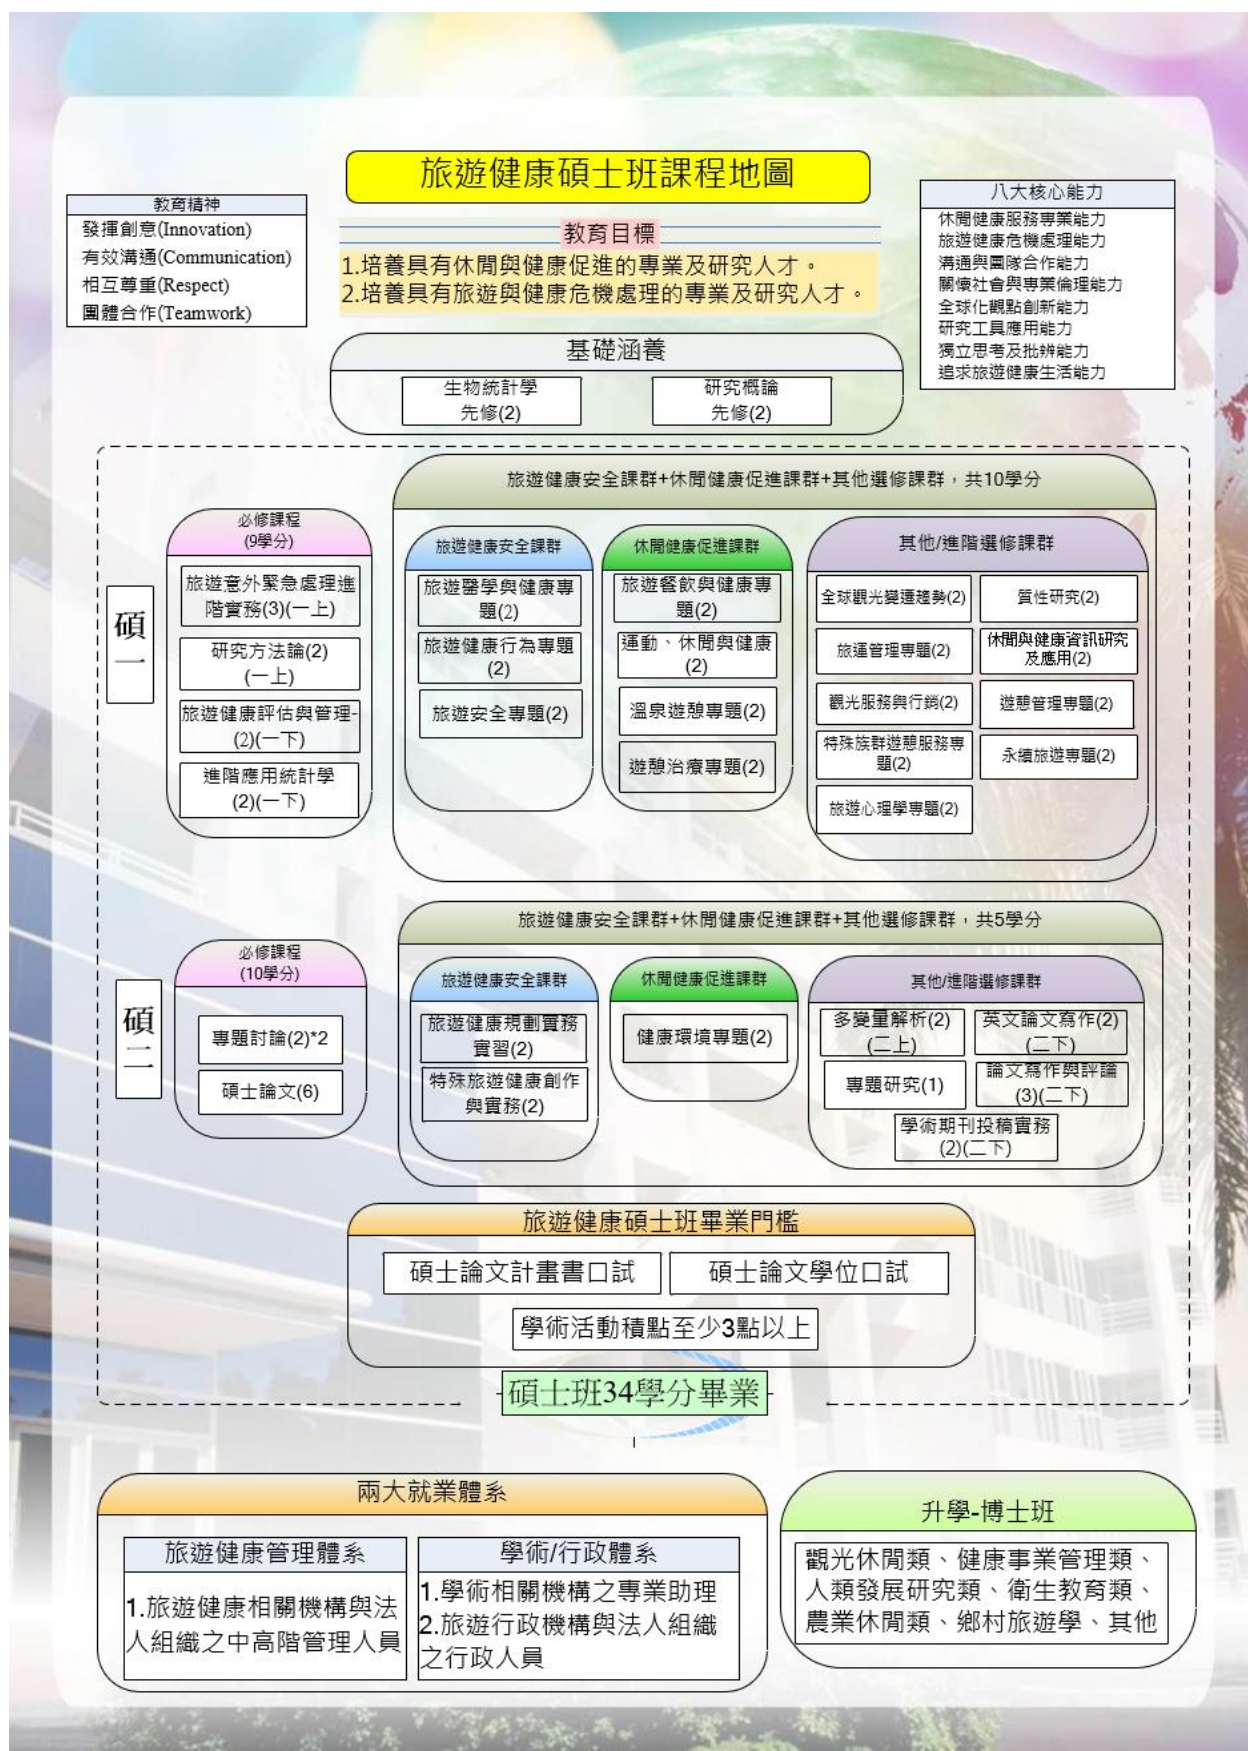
旅遊健康碩士班課程地圖

教育精神
發揮創意(Innovation)
有效溝通(Communication)
相互尊重(Respect)
團體合作(Teamwork)

教育目標
1.培養具有休閒與健康促進的專業及研究人才。
2.培養具有旅遊與健康危機處理的專業及研究人才。

八大核心能力
休閒健康服務專業能力
旅遊健康危機處理能力
溝通與團隊合作能力
關懷社會與專業倫理能力
全球化觀點創新能力
研究工具應用能力
獨立思考及批辨能力
追求旅遊健康生活能力

基礎涵養
生物統計學 先修(2)
研究概論 先修(2)

碩一

必修課程 (9學分)
旅遊意外緊急處理進階實務(3)(一上)
研究方法論(2)(一上)
旅遊健康評估與管理-(2)(一下)
進階應用統計學(2)(一下)

旅遊健康安全課群+休閒健康促進課群+其他選修課群，共10學分

旅遊健康安全課群
旅遊醫學與健康專題(2)
旅遊健康行為專題(2)
旅遊安全專題(2)

休閒健康促進課群
旅遊餐飲與健康專題(2)
運動、休閒與健康(2)
溫泉遊憩專題(2)
遊憩治療專題(2)

其他/進階選修課群
全球觀光變遷趨勢(2)
質性研究(2)
旅遊管理專題(2)
休閒與健康資訊研究及應用(2)
觀光服務與行銷(2)
遊憩管理專題(2)
特殊族群遊憩服務專題(2)
永續旅遊專題(2)
旅遊心理學專題(2)

碩二

必修課程 (10學分)
專題討論(2)*2
碩士論文(6)

旅遊健康安全課群+休閒健康促進課群+其他選修課群，共5學分

旅遊健康安全課群
旅遊健康規劃實務實習(2)
特殊旅遊健康創作與實務(2)

休閒健康促進課群
健康環境專題(2)

其他/進階選修課群
多變量解析(2)(二上)
英文論文寫作(2)(二下)
專題研究(1)
論文寫作與評論(3)(二下)
學術期刊投稿實務(2)(二下)

旅遊健康碩士班畢業門檻
碩士論文計畫書口試
碩士論文學位口試
學術活動積點至少3點以上

碩士班34學分畢業

兩大就業體系
旅遊健康管理體系
1.旅遊健康相關機構與法人組織之中高階管理人員
學術/行政體系
1.學術相關機構之專業助理
2.旅遊行政機構與法人組織之行政人員

升學-博士班
觀光休閒類、健康事業管理類、人類發展研究類、衛生教育類、農業休閒類、鄉村旅遊學、其他